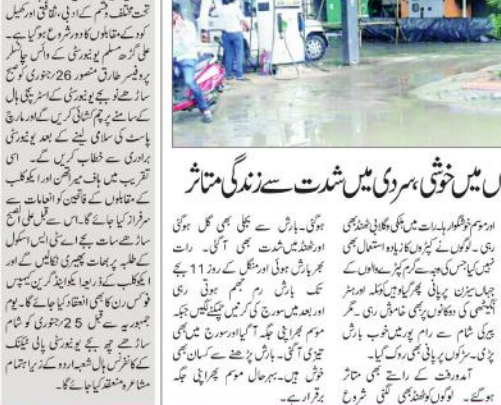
تحت مختلف جشن کے ادبی، ثقافتی اور کھیل کود کے مقابلوں کا دور شروع ہو گیا ہے۔ علی گڑھ مسلم یونیورسٹی کے وائس چانسلر پروفیسر طارق منصور 26 جنوری کو صبح ساڑھے نو بجے یونیورسٹی کے اسٹریچی ہال کے سامنے پرچم کشائی کریں گے اور مارچ پاسٹ کی سلامی لینے کے بعد یونیورسٹی برادری سے خطاب کریں گے۔ اس تقریب میں ہاف میراتھن اور ایک کلب کے مقابلوں کے فاتحین کو انعامات سے سرفراز کیا جائے گا۔ اس کے علاوہ صبح ساڑھے سات بجے اے ایم یو سٹی اسکول کے طلباء پرماتھ پھیری نکالیں گے اور ایک کلب کے زیر اہتمام پروگرام منعقد کیا جائے گا۔ یوم جمہوریہ سے قبل 25 جنوری کو شام ساڑھے چھ بجے یونیورسٹی پالی ٹیکنک کے کانفرنس ہال شعبہ اردو کے زیر اہتمام مشاعرہ منعقد کیا جائے گا۔

س میں خوشی، سردی میں شدت سے زندگی متاثر

اور موسم خوشگوار بارش میں ہلکی وقتی ٹھنڈ بھی رہی۔ لوگوں نے کپڑوں کا زیادہ استعمال بھی نہیں کیا جس کی وجہ سے گرم کپڑے والوں کے جہاں سیزن پر پانی پھر گیا وہیں کوئلہ اور ہیٹر انگیٹھی کی دکانوں پر بھی خاموشی رہی۔ مگر پیر کی شام سے رات بھر موسم میں خوب بارش پڑی۔ سڑکوں پر پانی بھی رک گیا۔ آمدورفت کے راستے بھی متاثر ہوگئے۔ لوگوں کو ٹھنڈ بھی لگنی شروع

ہوگئی۔ بارش سے بجلی بھی گل ہوگئی اور ٹھنڈ میں شدت بھی آگئی۔ رات بھر بارش ہوتی رہی اور منگل کے روز 11 بجے تک بارش رم جھم ہوتی رہی اور بعد میں سورج کی کرنیں چمکنے لگیں جبکہ موسم بھرا بھی آگیا اور سورج کی کرنیں تیزی آگئی۔ بارش ہونے سے کسان بھی خوش ہیں۔ بہرحال موسم بھرا بھی جگہ برقرار ہے۔